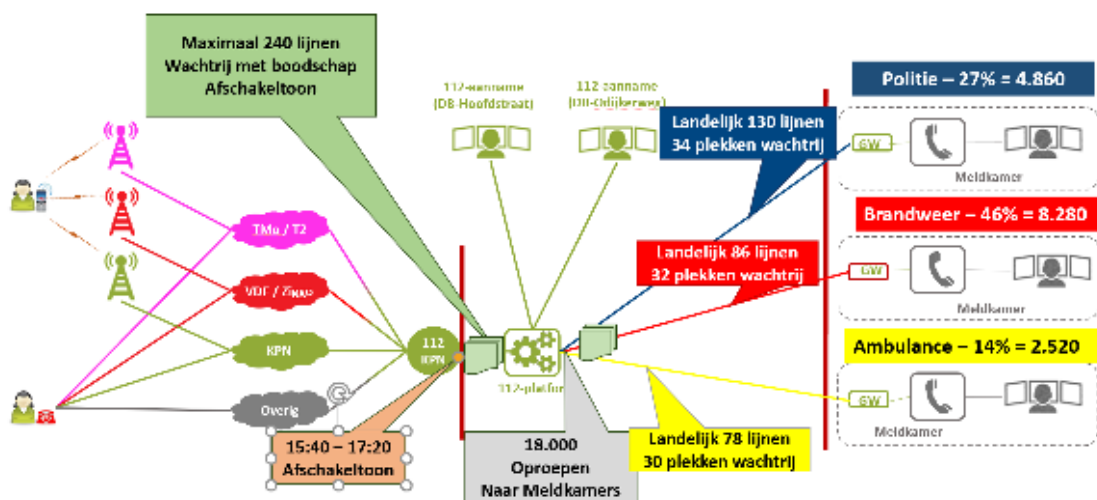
Maximaal 240 lijnen
Wachtrij met boodschap
Afschakeltoon

112-aanname
(DB Hoofdstraat)

112 aanname
(DB Oldijkerweg)

Landelijk 130 lijnen
34 plekken wachtrij

Politie – 27% = 4.860

GW

Meldkamer

Brandweer – 46% = 8.280

Landelijk 86 lijnen
32 plekken wachtrij

GW

Meldkamer

Ambulance – 14% = 2.520

GW

Meldkamer

TMo / T2

VDF / Ziggo

KPN

Overig

112
KPN

112-platform

15:40 – 17:20
Afschakeltoon

18.000
Oproepen
Naar Meldkamers

Landelijk 78 lijnen
30 plekken wachtrij